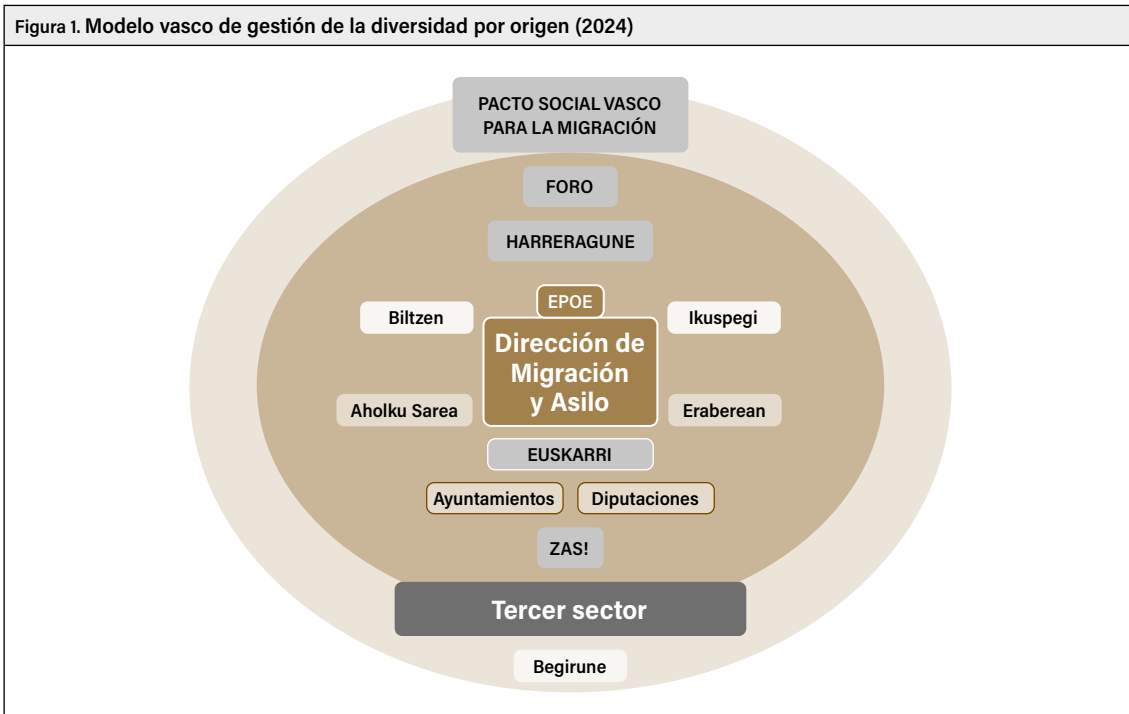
Figura 1. Modelo vasco de gestión de la diversidad por origen (2024)

PACTO SOCIAL VASCO PARA LA MIGRACIÓN

FORO

HARRERAGUNE

EPOE

Biltzen

Ikuspegi

Dirección de Migración y Asilo

Aholku Sarea

Eraberean

EUSKARRI

Ayuntamientos

Diputaciones

ZAS!

Tercer sector

Begirune